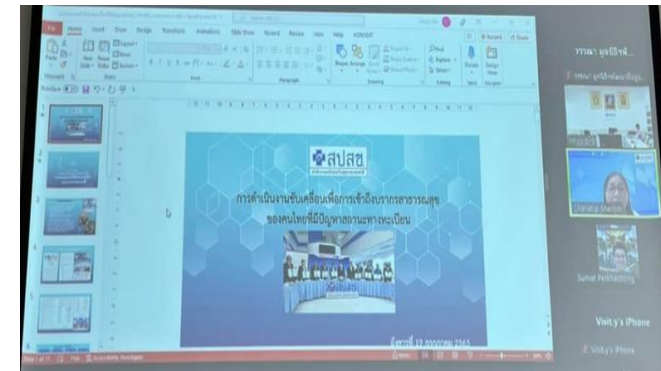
File Home Insert Draw Design Transitions Animations Slide Show Record Review View Help ACROBAT

สปสช

การดำเนินงานขับเคลื่อนเพื่อการเข้าถึงบริการสาธารณสุข ของคนไทยที่มีปัญหาสถานะทางทะเบียน

วันอังคารที่ 19 กรกฎาคม 2565

วรรณา บุตรีชัย

Chanatip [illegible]

Sumet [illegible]

Visit.y's iPhone